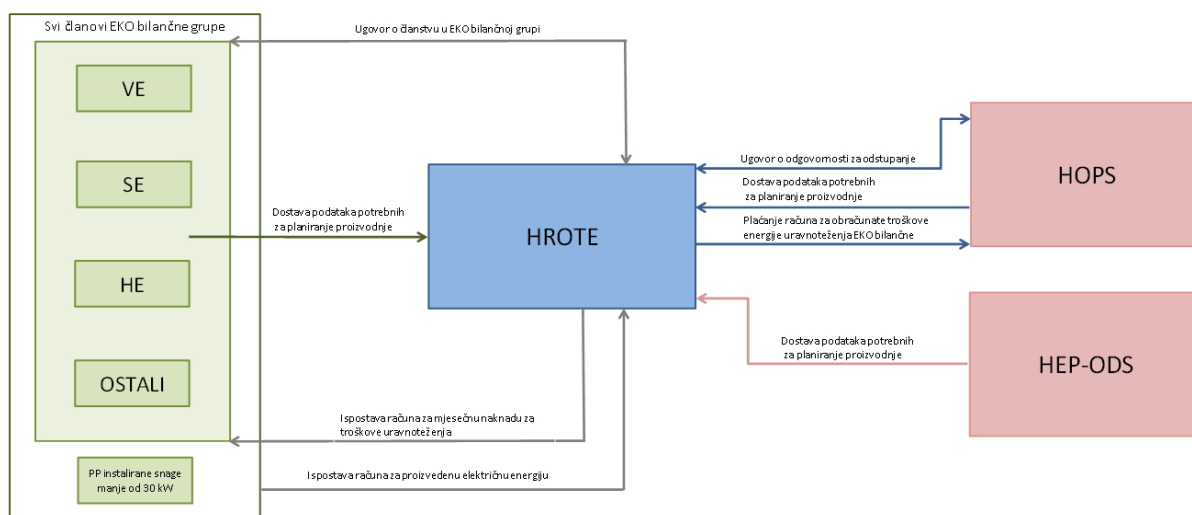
Svi članovi EKO bilančne grupe

VE

SE

HE

OSTALI

PP instalirane snage manje od 30 kW

Ugovor o članstvu u EKO bilančnoj grupi

Dostava podataka potrebnih za planiranje proizvodnje

HROTE

Ugovor o odgovornosti za odstupanje

Dostava podataka potrebnih za planiranje proizvodnje

Plaćanje računa za obračunate troškove energije uravnoteženja EKO bilančne

HOPS

Dostava podataka potrebnih za planiranje proizvodnje

HEP-ODS

Ispostava računa za mjesečnu naknadu za troškove uravnoteženja

Ispostava računa za proizvedenu električnu energiju